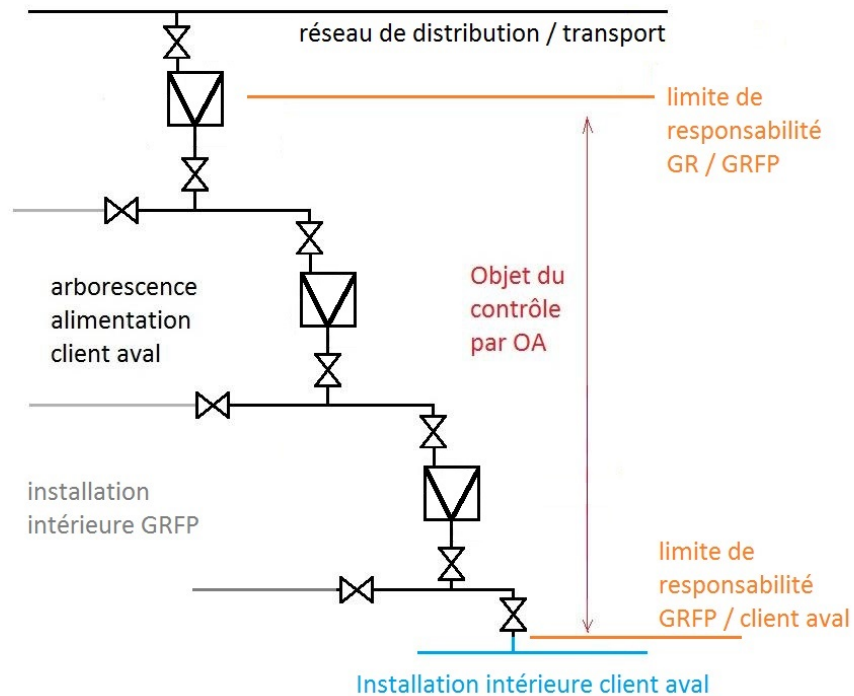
réseau de distribution / transport

limite de responsabilité GR / GRFP

arborescence alimentation client aval

Objet du contrôle par OA

installation intérieure GRFP

limite de responsabilité GRFP / client aval

Installation intérieure client aval